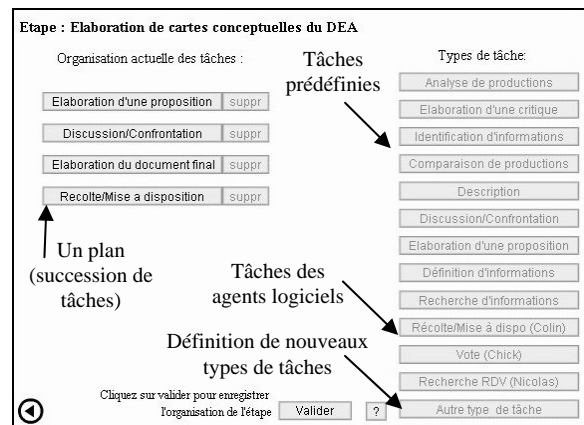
Etape : Elaboration de cartes conceptuelles du DEA

Organisation actuelle des tâches :

Elaboration d'une proposition | suppr

Discussion/Confrontation | suppr

Elaboration du document final | suppr

Recolte/Mise a disposition | suppr

Un plan (succession de tâches)

Tâches prédéfinies

Types de tâche:

Analyse de productions

Elaboration d'une critique

Identification d'informations

Comparaison de productions

Description

Discussion/Confrontation

Elaboration d'une proposition

Définition d'informations

Recherche d'informations

Récolte/Mise à dispo (Colin)

Vote (Chick)

Recherche RDV (Nicolas)

Autre type de tâche

Tâches des agents logiciels

Définition de nouveaux types de tâches

Cliquez sur valider pour enregistrer l'organisation de l'étape

Valider

?